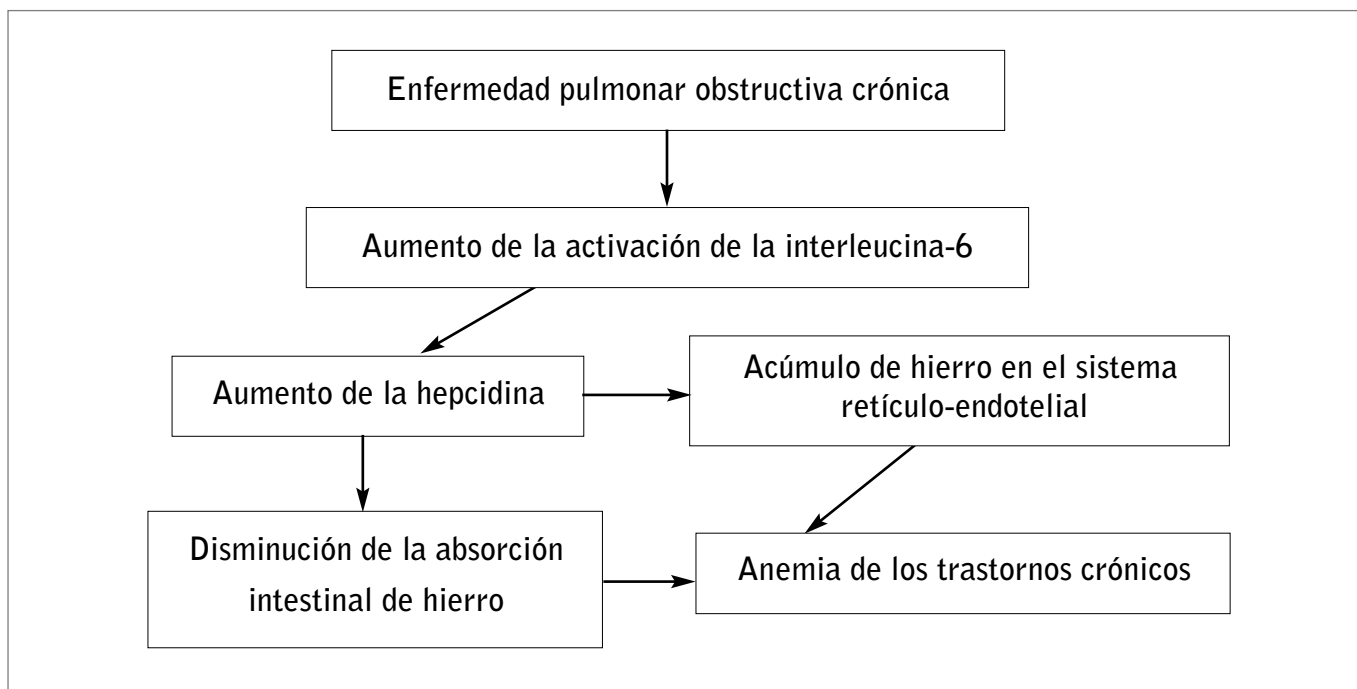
Enfermedad pulmonar obstructiva crónica

Aumento de la activación de la interleucina-6

Aumento de la hepcidina

Acúmulo de hierro en el sistema retículo-endotelial

Disminución de la absorción intestinal de hierro

Anemia de los trastornos crónicos